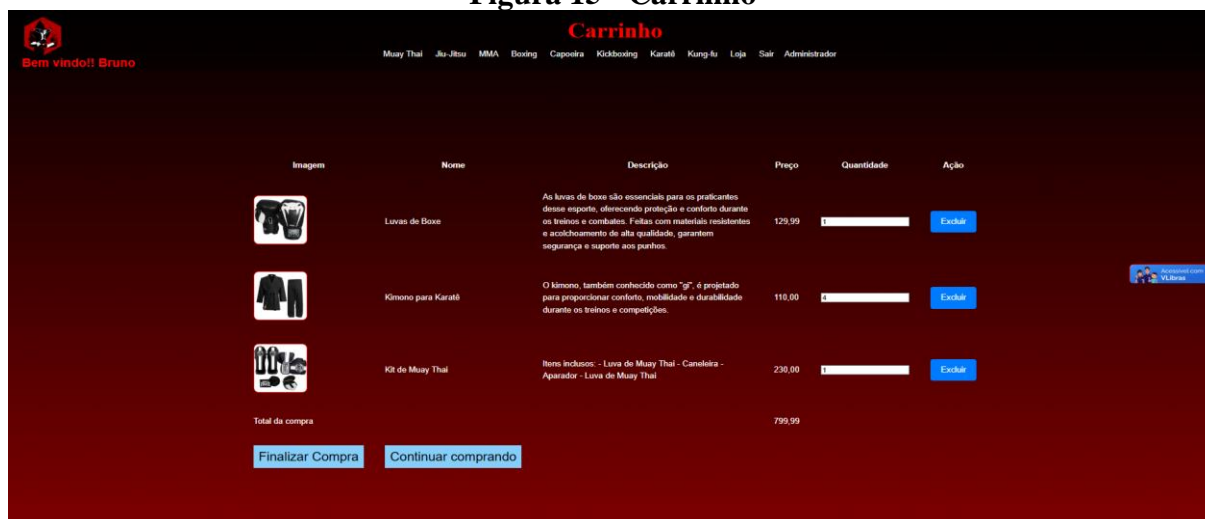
Figura 15 - Carrinho

Bem vindo!! Bruno

Carrinho

Muay Thai Jiu-Jitsu MMA Boxing Capoeira Kickboxing Karatê Kung-fu Loja Sair Administrador

| Imagem | Nome | Descrição | Preço | Quantidade | Ação |
|---|---|---|---|---|---|
| | Luvas de Boxe | As luvas de boxe são essenciais para os praticantes desse esporte, oferecendo proteção e conforto durante os treinos e combates. Feitas com materiais resistentes e acolchoamento de alta qualidade, garantem segurança e suporte aos punhos. | 129,99 | 1 | Excluir |
| | Kimono para Karatê | O kimono, também conhecido como "gi", é projetado para proporcionar conforto, mobilidade e durabilidade durante os treinos e competições. | 110,00 | 4 | Excluir |
| | Kit de Muay Thai | Itens inclusos: - Luva de Muay Thai - Caneleira - Aparador - Luva de Muay Thai | 230,00 | 1 | Excluir |
| Total da compra | | | 799,99 | | |

Finalizar Compra

Continuar comprando

Acessível com VLibras